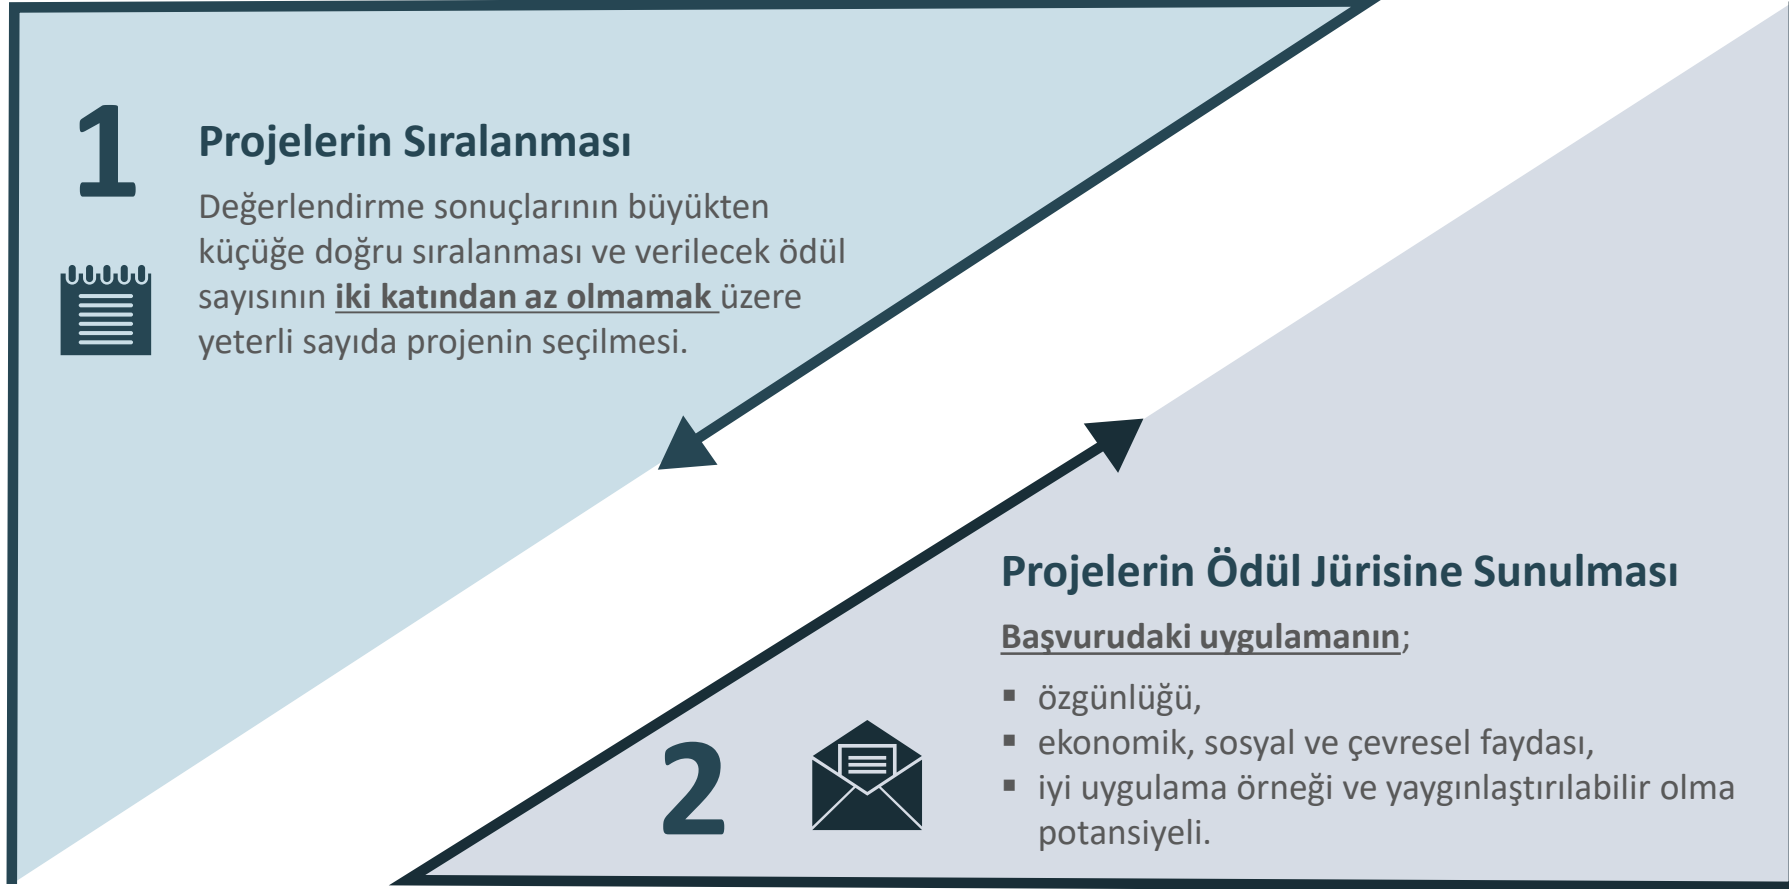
1

Projelerin Sıralanması

Değerlendirme sonuçlarının büyükten küçüğe doğru sıralanması ve verilecek ödül sayısının **iki katından az olmamak** üzere yeterli sayıda projenin seçilmesi.

Projelerin Ödül Jürisine Sunulması

**Başvurudaki uygulamanın**;

- özgünlüğü,
- ekonomik, sosyal ve çevresel faydası,
- iyi uygulama örneği ve yaygınlaştırılabilir olma potansiyeli.

2